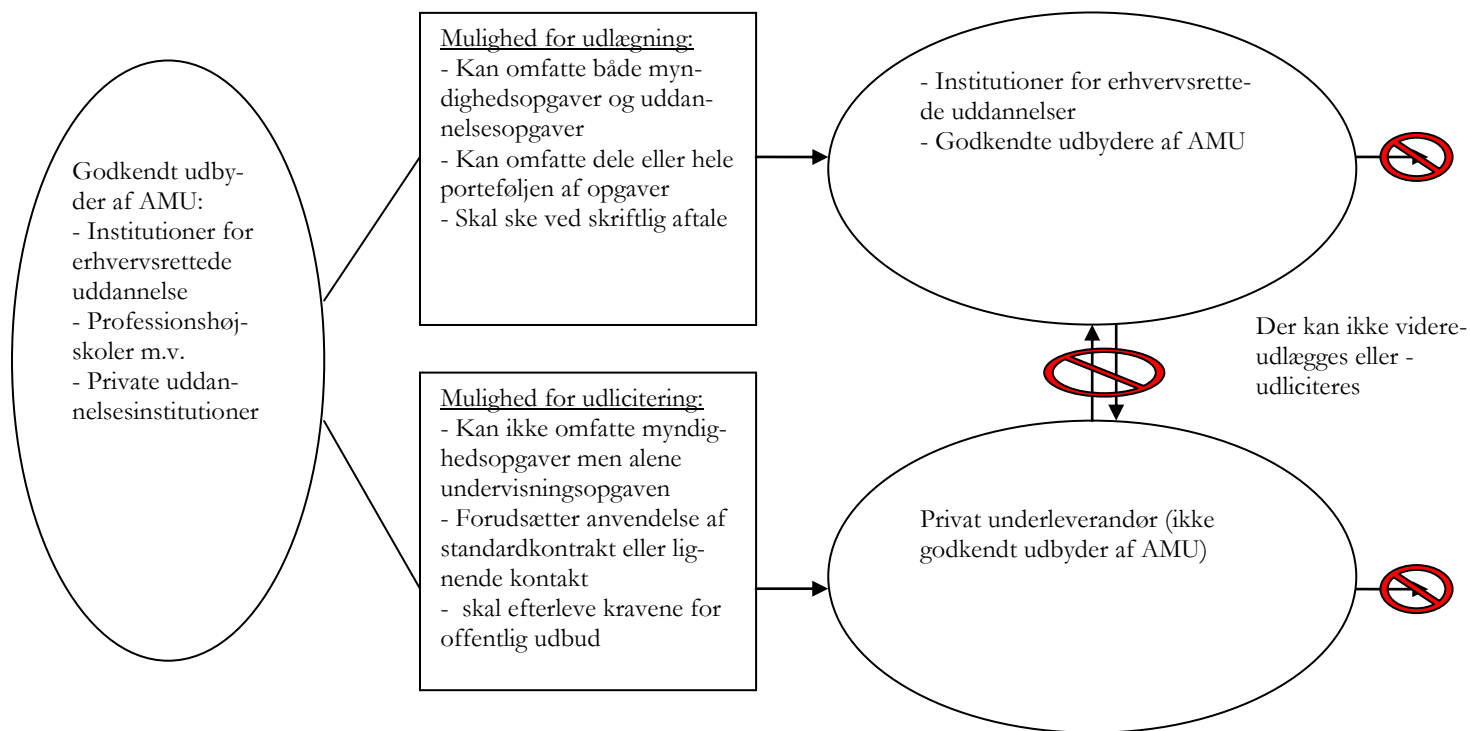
Godkendt udbyder af AMU:
- Institutioner for erhvervsrettede uddannelse
- Professionshøjskoler m.v.
- Private uddannelsesinstitutioner

Mulighed for udlægning:
- Kan omfatte både myndighedsopgaver og uddannelsesopgaver
- Kan omfatte dele eller hele porteføljen af opgaver
- Skal ske ved skriftlig aftale

Mulighed for udlicitering:
- Kan ikke omfatte myndighedsopgaver men alene undervisningsopgaven
- Forudsætter anvendelse af standardkontrakt eller lignende kontakt
- skal efterleve kravene for offentlig udbud

- Institutioner for erhvervsrettede uddannelser
- Godkendte udbydere af AMU

Der kan ikke videreudlægges eller -udliciteres

Privat underleverandør (ikke godkendt udbyder af AMU)